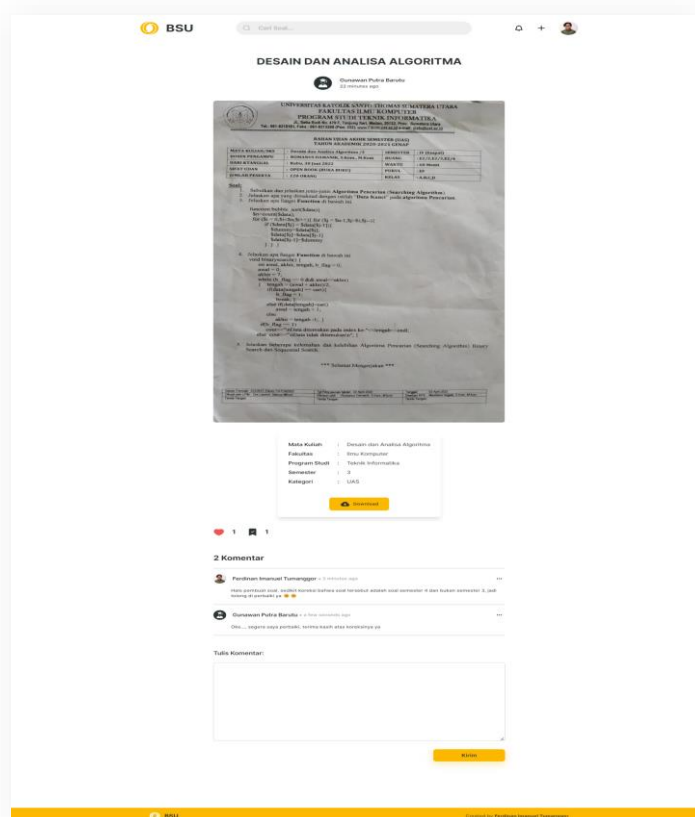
BSU

Cari soal...

DESAIN DAN ANALISA ALGORITMA

Gunawan Putra Barutu
22 minutes ago

UNIVERSITAS KATOLIK SANTO THOMAS SUMATERA UTARA
FAKULTAS ILMU KOMPUTER
PROGRAM STUDI TEKNIK INFORMATIKA

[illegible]

UJIAN AKHIR SEMESTER (UAS)
TAHUN AKADEMIK 2021/2022 GENAP

| MATA KULIAH/SKS | Desain dan Analisa Algoritma / 3 | SEMESTER | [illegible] |
|---|---|---|---|
| DOSEN PENGAMPU | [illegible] | RUANG | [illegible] |
| HARI/TANGGAL | Rabu, 29 Juni 2022 | WAKTU | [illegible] |
| SIFAT UJIAN | OPEN BOOK | PUKUL | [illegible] |
| JUMLAH PESERTA | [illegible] | KELAS | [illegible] |

Soal:
1. Jelaskan dan tuliskan jenis-jenis Algoritma Pencarian (Searching Algorithm)
2. Jelaskan apa yang dimaksud dengan istilah "Data Kunci" pada algoritma Pencarian.
3. Jelaskan apa fungsi Function di bawah ini

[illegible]

4. Jelaskan apa fungsi Function di bawah ini

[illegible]

5. Jelaskan beserta kelebihan dan kelemahan Algoritma Pencarian (Searching Algorithm) Binary Search dan Sequential Search.

*** Selamat Mengerjakan ***

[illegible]

Mata Kuliah : Desain dan Analisa Algoritma
Fakultas : Ilmu Komputer
Program Studi : Teknik Informatika
Semester : 3
Kategori : UAS

Download

1 1

2 Komentar

Ferdinan Imanuel Tumanggor • 3 minutes ago
Halo pembuat soal, sedikit koreksi bahwa soal tersebut adalah soal semester 4 dan bukan semester 3, jadi tolong di perbaiki ya

Gunawan Putra Barutu • a few seconds ago
Oke.... segera saya perbaiki, terima kasih atas koreksinya ya

Tulis Komentar:

Kirim

BSU

Created by Ferdinan Imanuel Tumanggor